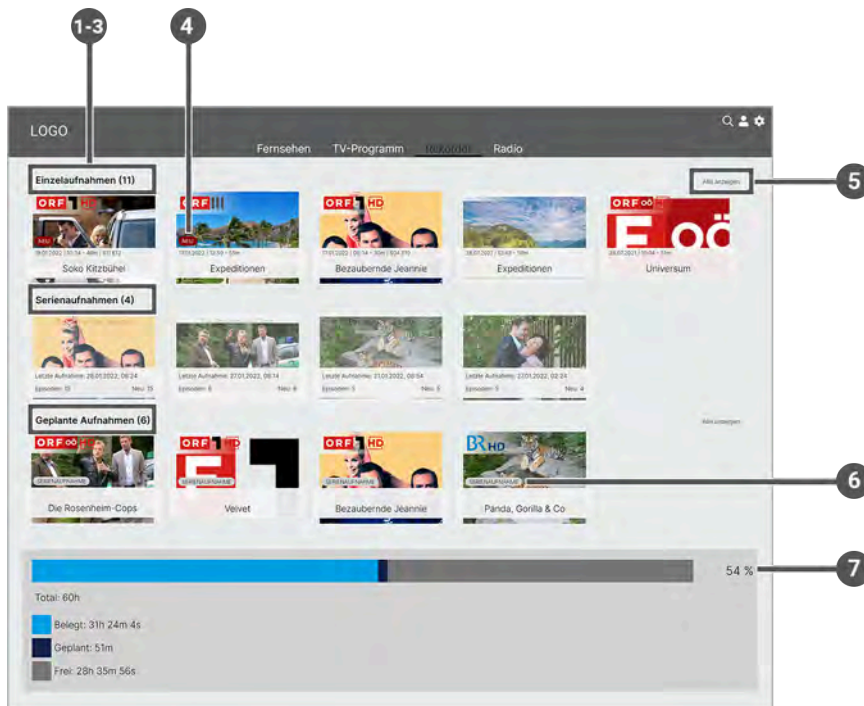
1-3

4

LOGO

Fernsehen TV-Programm Rekorder Radio

Einzelaufnahmen (11)

Alle anzeigen

5

ORF 1 HD

NEU

Soko Kitzbühel

ORF III

NEU

Expeditionen

ORF 1 HD

Bezaubernde Jeannie

Expeditionen

ORF OÖ

Universum

Serienaufnahmen (4)

Letzte Aufnahme: 28.01.2022, 08:24

Episoden: 13 Neu: 13

Letzte Aufnahme: 27.01.2022, 08:14

Episoden: 6 Neu: 6

Letzte Aufnahme: 27.01.2022, 08:54

Episoden: 3 Neu: 3

Letzte Aufnahme: 27.01.2022, 08:24

Episoden: 4 Neu: 4

Geplante Aufnahmen (6)

Alle anzeigen

ORF OÖ

SERIENAUFNAHME

Die Rosenheim-Cops

ORF 1 HD

SERIENAUFNAHME

Velvet

ORF 1 HD

SERIENAUFNAHME

Bezaubernde Jeannie

BR HD

SERIENAUFNAHME

Panda, Gorilla & Co

6

54 %

7

Total: 60h

Belegt: 31h 24m 4s

Geplant: 51m

Frei: 28h 35m 56s